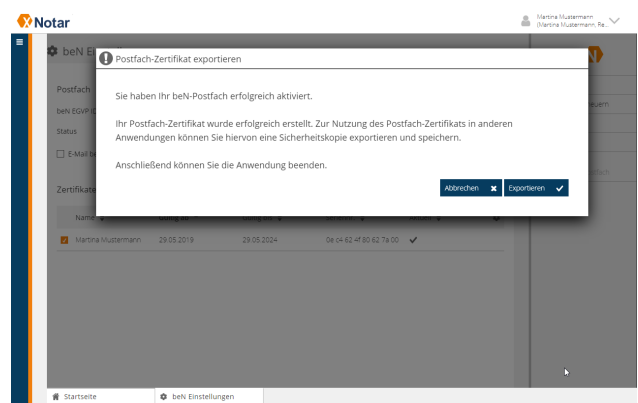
Notar

Martina Mustermann (Martina Mustermann, Re...

beN Ein

Postfach

beN EGVP ID

Status

E-Mail be

Zertifikate

Name

Martina Mustermann 29.05.2019 29.05.2024 8e c4 62 4f 80 62 7a 00

Postfach-Zertifikat exportieren

Sie haben Ihr beN-Postfach erfolgreich aktiviert.

Ihr Postfach-Zertifikat wurde erfolgreich erstellt. Zur Nutzung des Postfach-Zertifikats in anderen Anwendungen können Sie hiervon eine Sicherheitskopie exportieren und speichern.

Anschließend können Sie die Anwendung beenden.

Abbrechen Exportieren

Startseite beN Einstellungen